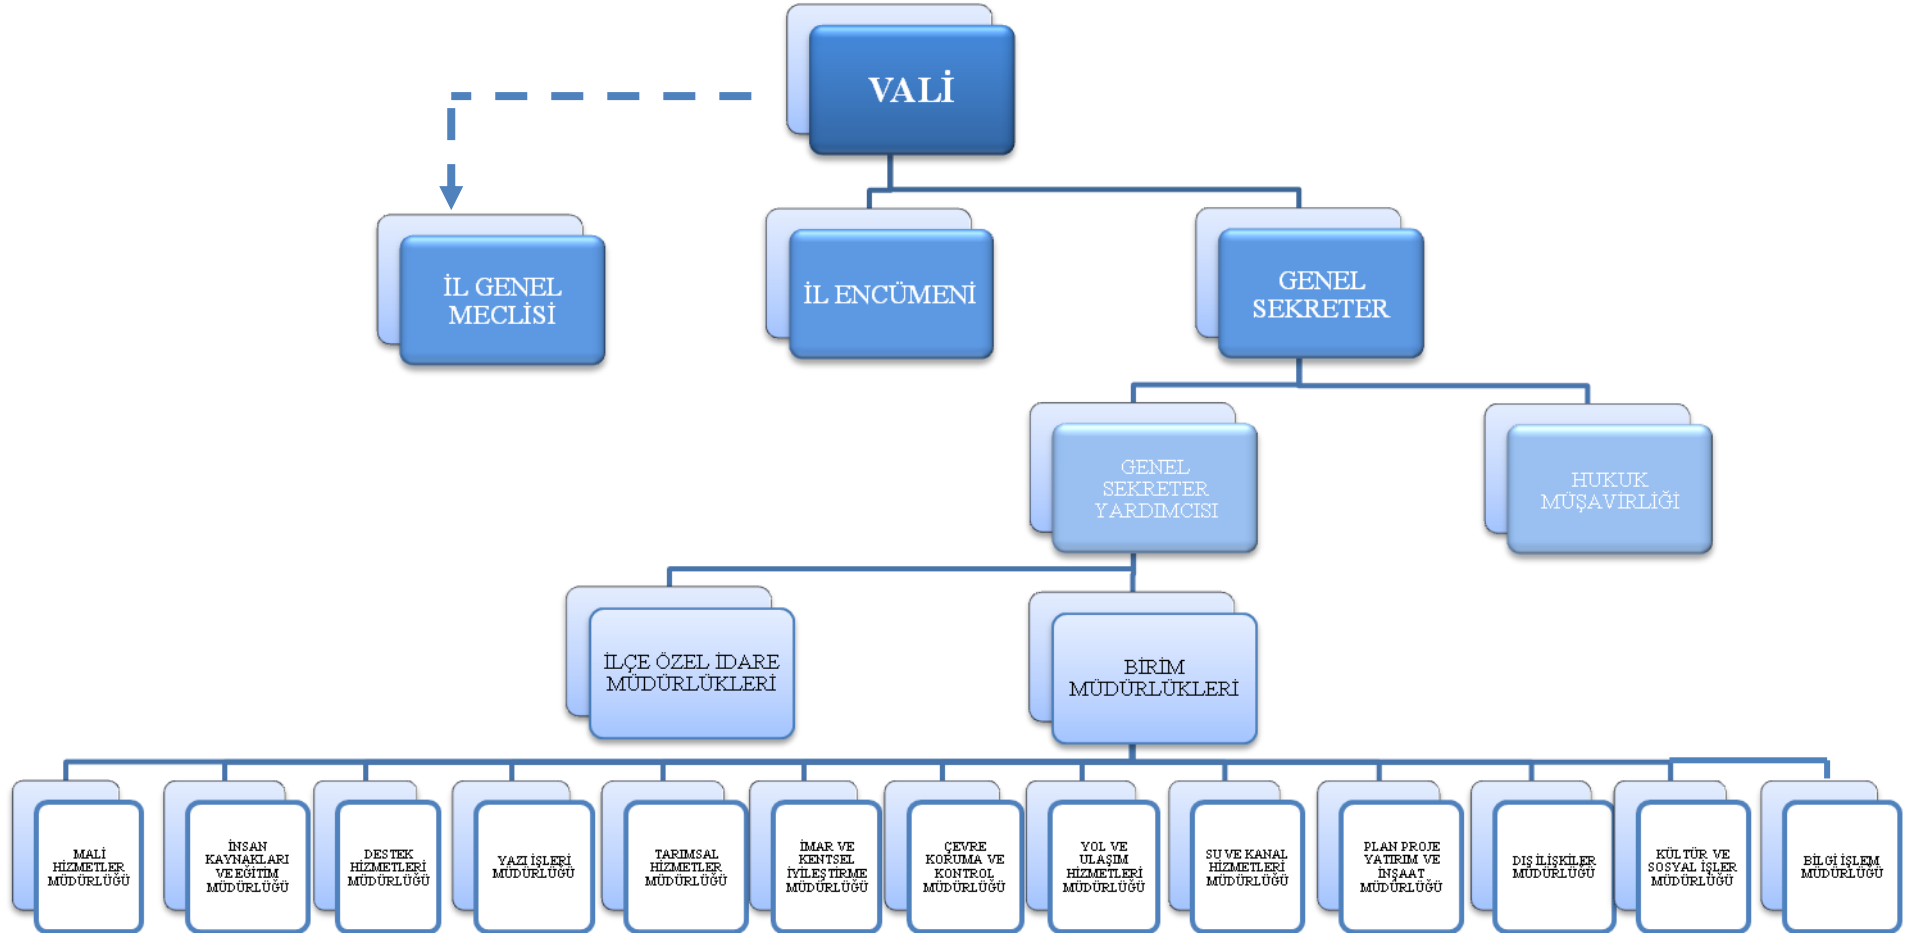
VALİ

İL GENEL MECLİSİ

İL ENCÜMENİ

GENEL SEKRETER

GENEL SEKRETER YARDIMCISI

HUKUK MÜŞAVİRLİĞİ

İLÇE ÖZEL İDARE MÜDÜRLÜKLERİ

BİRİM MÜDÜRLÜKLERİ

MALİ HİZMETLER MÜDÜRLÜĞÜ

İNSAN KAYNAKLARI VE EĞİTİM MÜDÜRLÜĞÜ

DESTEK HİZMETLERİ MÜDÜRLÜĞÜ

YAZI İŞLERİ MÜDÜRLÜĞÜ

TARIMSAL HİZMETLER MÜDÜRLÜĞÜ

İMAR VE KENTSEL İYİLEŞTİRME MÜDÜRLÜĞÜ

ÇEVRE KORUMA VE KONTROL MÜDÜRLÜĞÜ

YOL VE ULAŞIM HİZMETLERİ MÜDÜRLÜĞÜ

SU VE KANAL HİZMETLERİ MÜDÜRLÜĞÜ

PLAN PROJE YATIRIM VE İNŞAAT MÜDÜRLÜĞÜ

DIŞ İLİŞKİLER MÜDÜRLÜĞÜ

KÜLTÜR VE SOSYAL İŞLER MÜDÜRLÜĞÜ

BİLGİ İŞLEM MÜDÜRLÜĞÜ